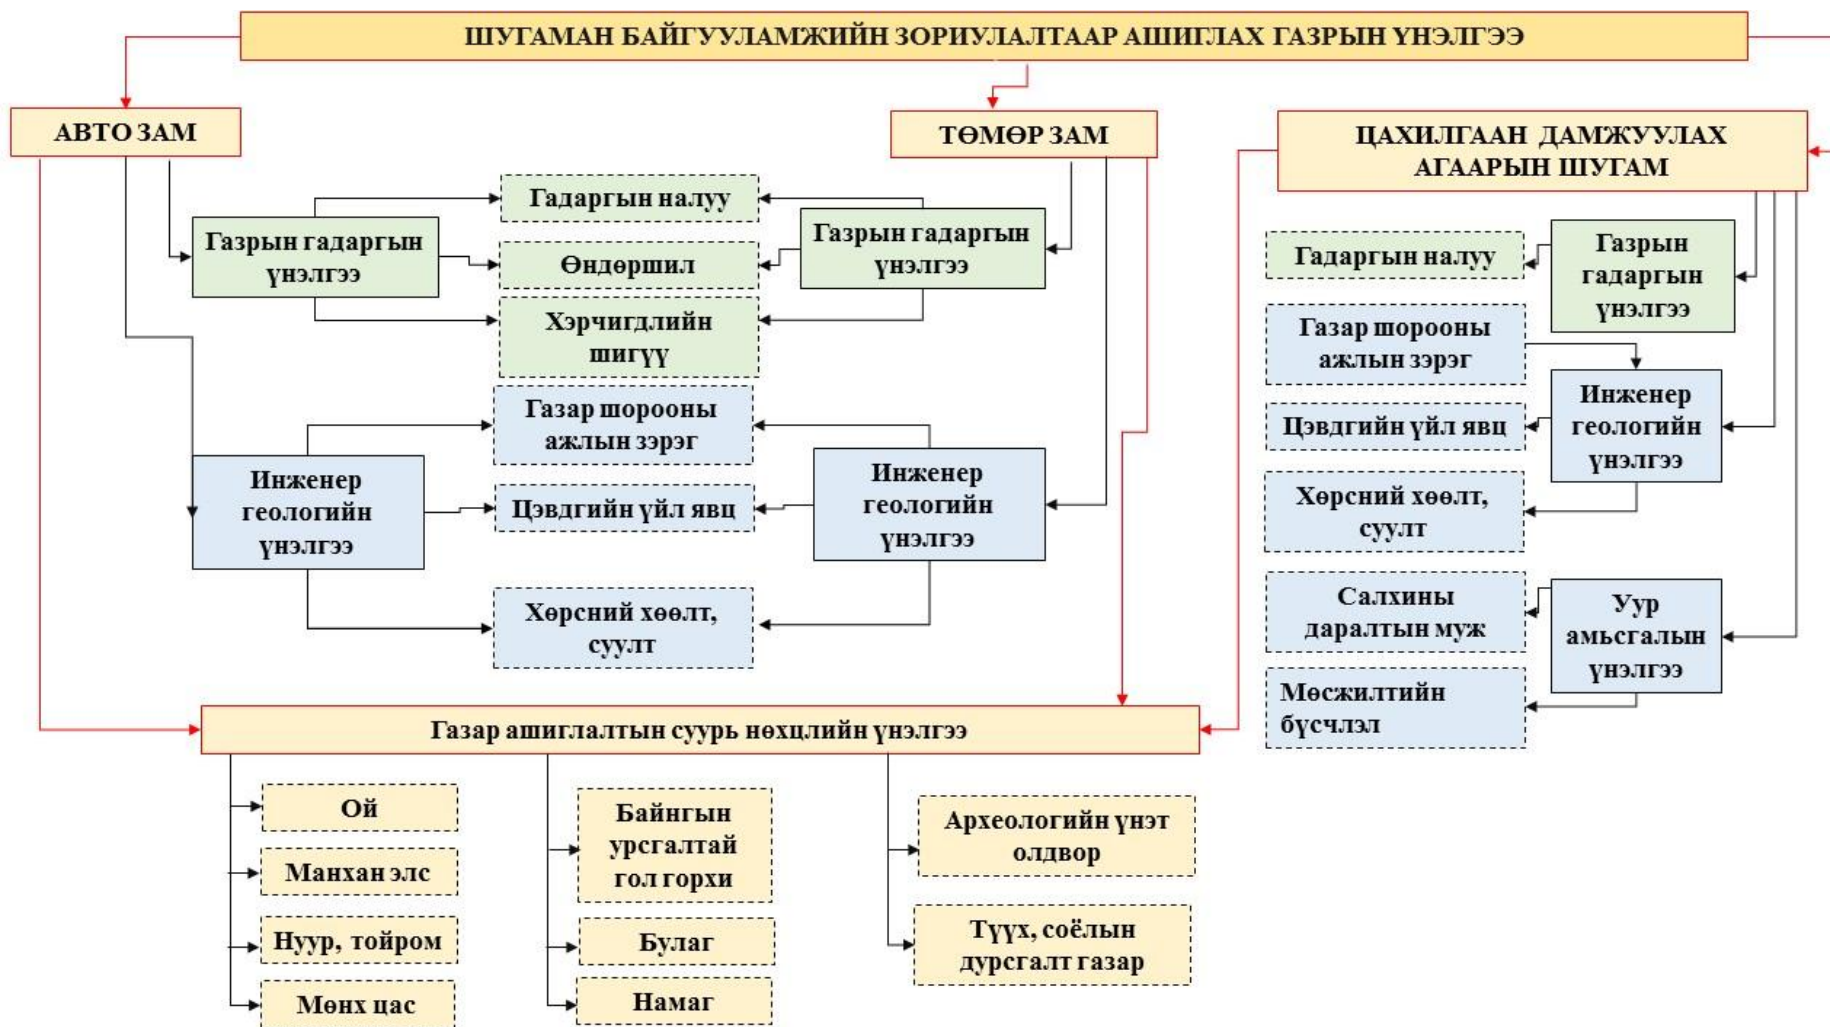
ШУГАМАН БАЙГУУЛАМЖИЙН ЗОРИУЛАЛТААР АШИГЛАХ ГАЗРЫН ҮНЭЛГЭЭ

АВТО ЗАМ

ТӨМӨР ЗАМ

ЦАХИЛГААН ДАМЖУУЛАХ АГААРЫН ШУГАМ

Газрын гадаргын үнэлгээ

Гадаргын налуу

Өндөршил

Хэрчигдлийн шигүү

Газрын гадаргын үнэлгээ

Гадаргын налуу

Газрын гадаргын үнэлгээ

Газар шорооны ажлын зэрэг

Инженер геологийн үнэлгээ

Цэвдгийн үйл явц

Хөрсний хөөлт, суулт

Инженер геологийн үнэлгээ

Газар шорооны ажлын зэрэг

Инженер геологийн үнэлгээ

Цэвдгийн үйл явц

Хөрсний хөөлт, суулт

Салхины даралтын муж

Уур амьсгалын үнэлгээ

Мөсжилтийн бүсчлэл

Газар ашиглалтын суурь нөхцлийн үнэлгээ

Ой

Манхан элс

Нуур, тойром

Мөнх цас

Байнгын урсгалтай гол горхи

Булаг

Намаг

Археологийн үнэт олдвор

Түүх, соёлын дурсгалт газар